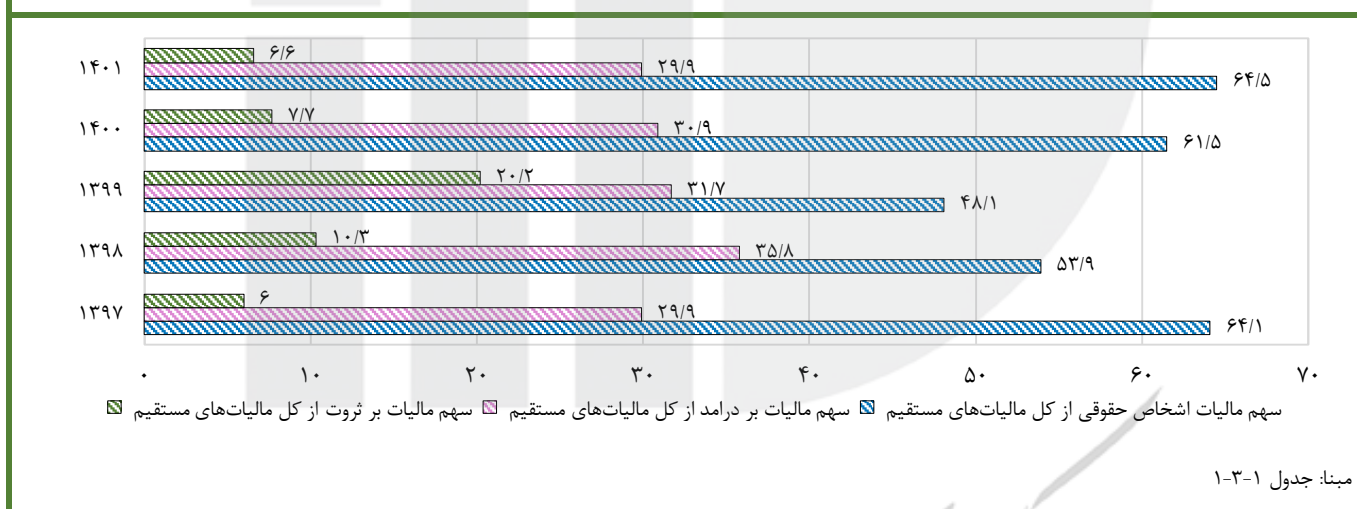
۱۴۰۱
۶/۶
۲۹/۹
۶۴/۵

۱۴۰۰
۷/۷
۳۰/۹
۶۱/۵

۱۳۹۹
۲۰/۲
۳۱/۷
۴۸/۱

۱۳۹۸
۱۰/۳
۳۵/۸
۵۳/۹

۱۳۹۷
۶
۲۹/۹
۶۴/۱

۰ ۱۰ ۲۰ ۳۰ ۴۰ ۵۰ ۶۰ ۷۰

سهم مالیات اشخاص حقوقی از کل مالیات‌های مستقیم
سهم مالیات بر درامد از کل مالیات‌های مستقیم
سهم مالیات بر ثروت از کل مالیات‌های مستقیم

مبنا: جدول ۱-۳-۱